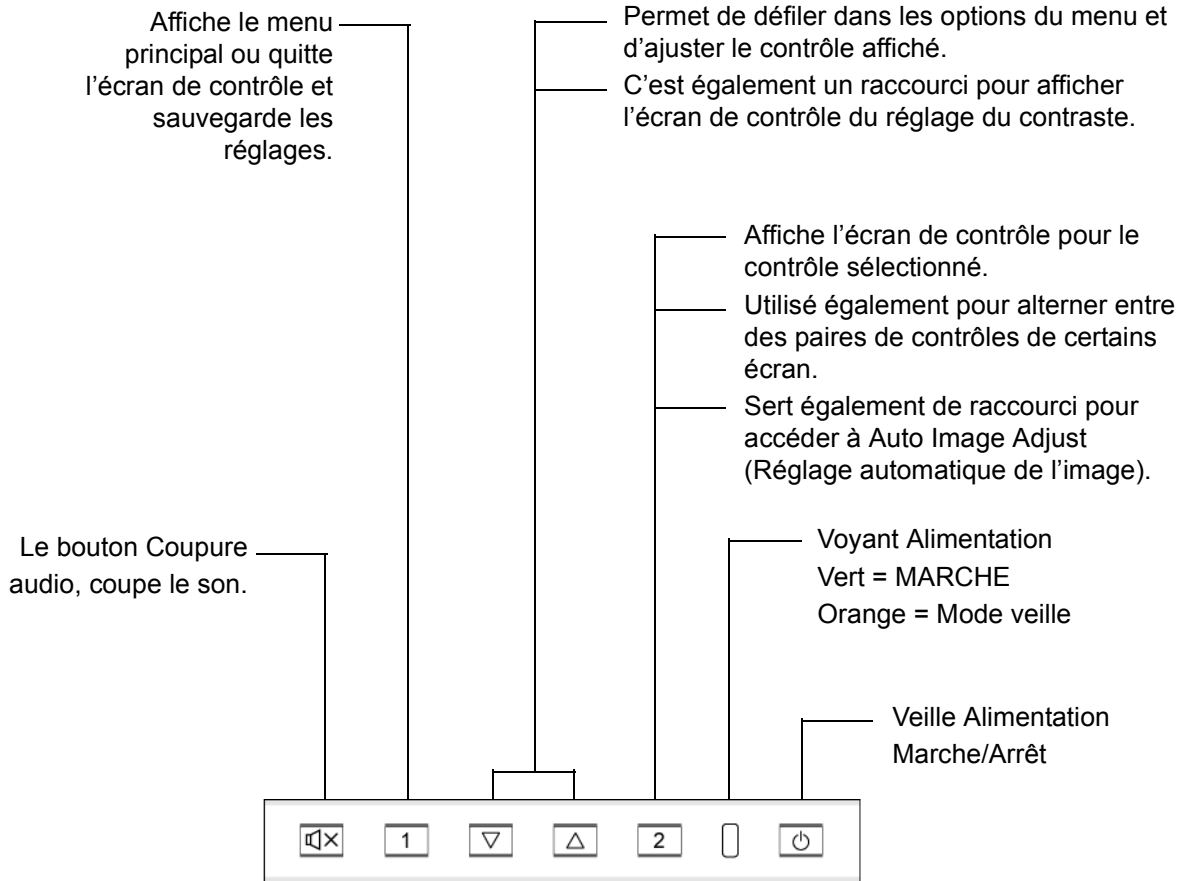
Affiche le menu principal ou quitte l'écran de contrôle et sauvegarde les réglages.

Permet de défiler dans les options du menu et d'ajuster le contrôle affiché.

C'est également un raccourci pour afficher l'écran de contrôle du réglage du contraste.

Affiche l'écran de contrôle pour le contrôle sélectionné.

Utilisé également pour alterner entre des paires de contrôles de certains écran.

Sert également de raccourci pour accéder à Auto Image Adjust (Réglage automatique de l'image).

Le bouton Coupure audio, coupe le son.

Voyant Alimentation
Vert = MARCHE
Orange = Mode veille

Veille Alimentation Marche/Arrêt

1

$\nabla$

$\triangle$

2